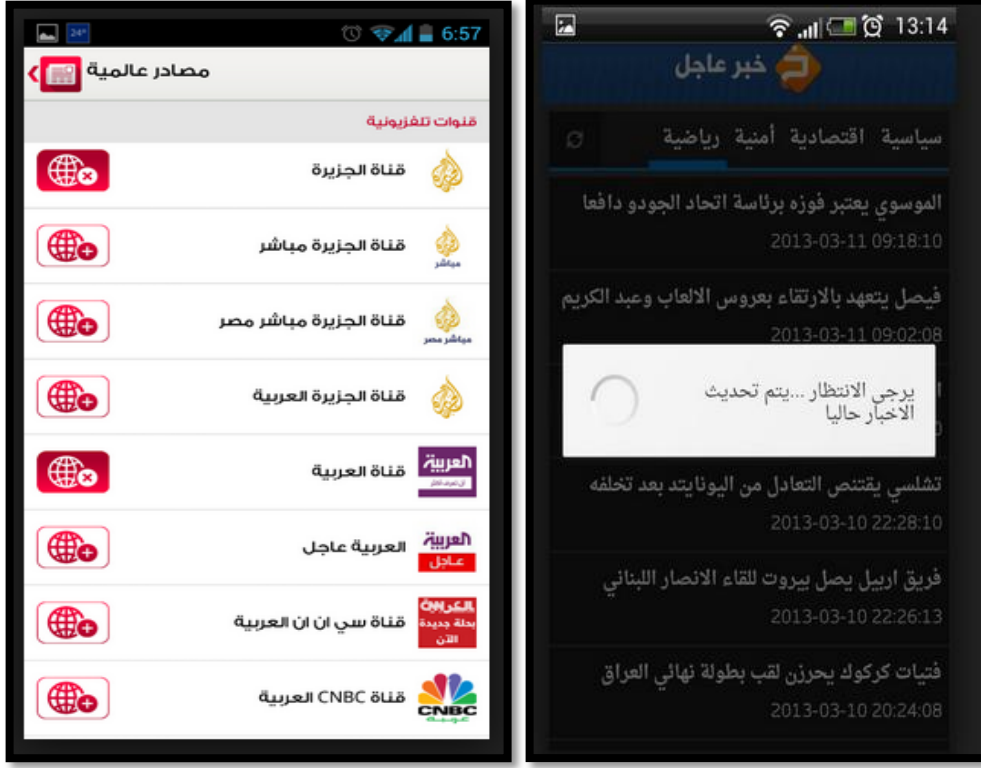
24° 6:57

مصادر عالمية

قنوات تلفزيونية

قناة الجزيرة

مباشر
قناة الجزيرة مباشر

مباشر مصر
قناة الجزيرة مباشر مصر

قناة الجزيرة العربية

العربية
قناة العربية

العربية عاجل
العربية عاجل

قناة سي ان ان العربية

CNBC عربية
قناة CNBC العربية

13:14

خبر عاجل

سياسة اقتصادية أمنية رياضية

الموسوي يعتبر فوزه برئاسة اتحاد الجودو دافعا
2013-03-11 09:18:10

فيصل يتعهد بالارتقاء بعروس الالعاب وعبد الكريم
2013-03-11 09:02:08

يرجى الانتظار ...يتم تحديث الاخبار حاليا

تشلسي يقتنص التعادل من اليونايتد بعد تخلفه
2013-03-10 22:28:10

فريق اربيل يصل بيروت للقاء الانصار اللبناني
2013-03-10 22:26:13

فتيات كركوك يحرزن لقب بطولة نهائي العراق
2013-03-10 20:24:08